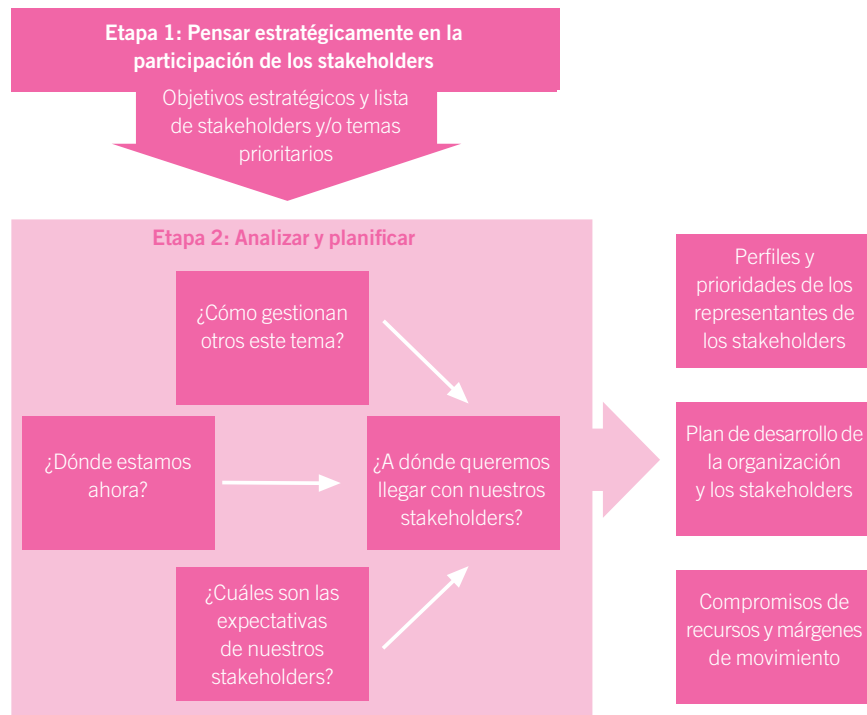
Etapa 1: Pensar estratégicamente en la participación de los stakeholders

Objetivos estratégicos y lista de stakeholders y/o temas prioritarios

Etapa 2: Analizar y planificar

¿Cómo gestionan otros este tema?

¿Dónde estamos ahora?

¿A dónde queremos llegar con nuestros stakeholders?

¿Cuáles son las expectativas de nuestros stakeholders?

Perfiles y prioridades de los representantes de los stakeholders

Plan de desarrollo de la organización y los stakeholders

Compromisos de recursos y márgenes de movimiento